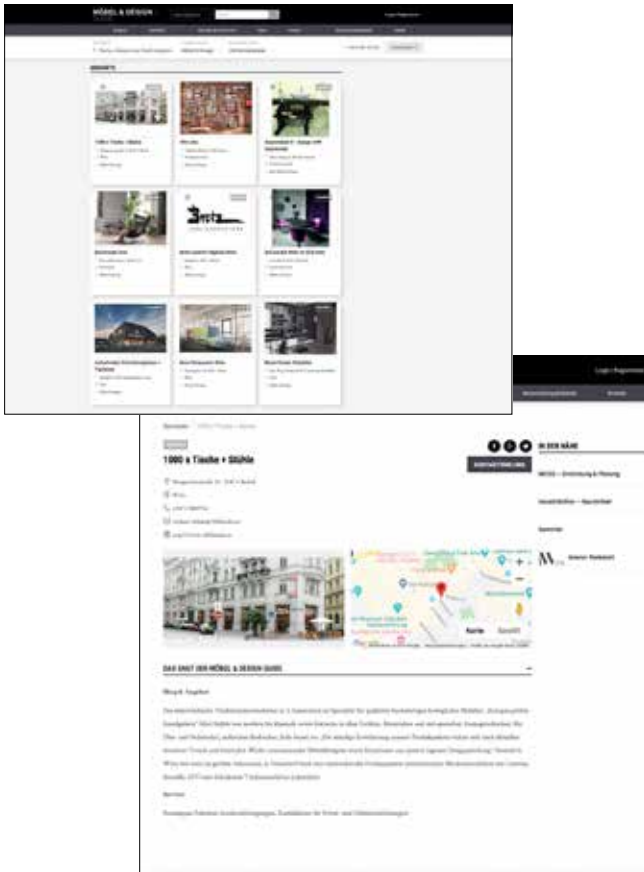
MÖBEL & DESIGN

ANBIETER

1000 x Tische + Stühle

Login | Registrier

IN DER NÄHE

1000 x Tische + Stühle

KONTAKT/ANFRAGEN

MOSS — Einrichtung & Planung

Ikea

Karte

DAS SAGT DER MÖBEL & DESIGN GUIDE

Marke

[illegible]